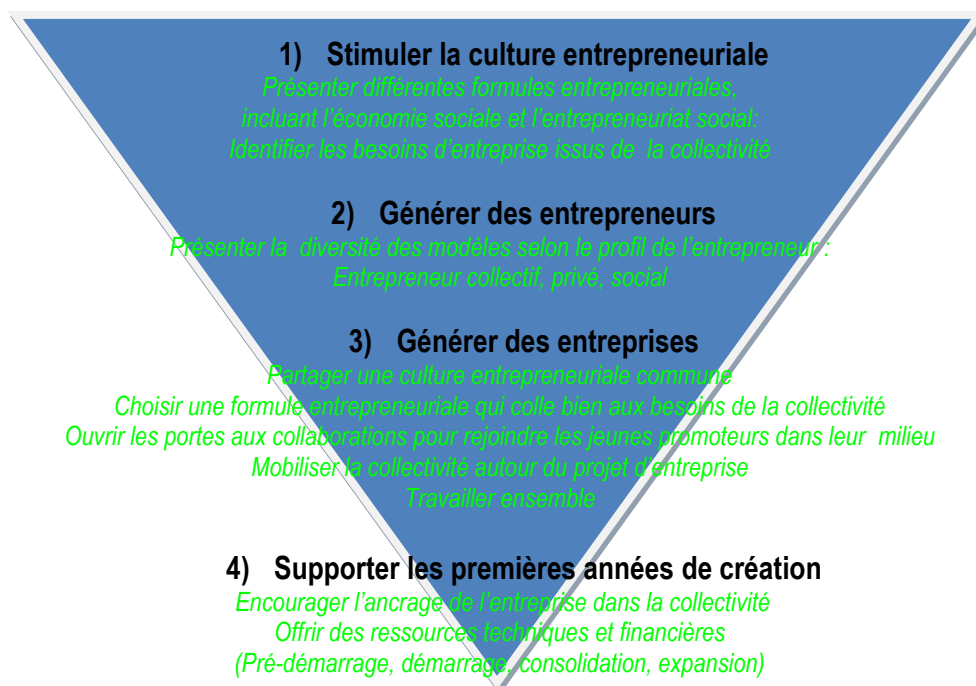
1) Stimuler la culture entrepreneuriale

Présenter différentes formules entrepreneuriales, incluant l'économie sociale et l'entrepreneuriat social: Identifier les besoins d'entreprise issus de la collectivité

2) Générer des entrepreneurs

Présenter la diversité des modèles selon le profil de l'entrepreneur : Entrepreneur collectif, privé, social

3) Générer des entreprises

Partager une culture entrepreneuriale commune
Choisir une formule entrepreneuriale qui colle bien aux besoins de la collectivité
Ouvrir les portes aux collaborations pour rejoindre les jeunes promoteurs dans leur milieu
Mobiliser la collectivité autour du projet d'entreprise
Travailler ensemble

4) Supporter les premières années de création

Encourager l'ancrage de l'entreprise dans la collectivité
Offrir des ressources techniques et financières
(Pré-démarrage, démarrage, consolidation, expansion)